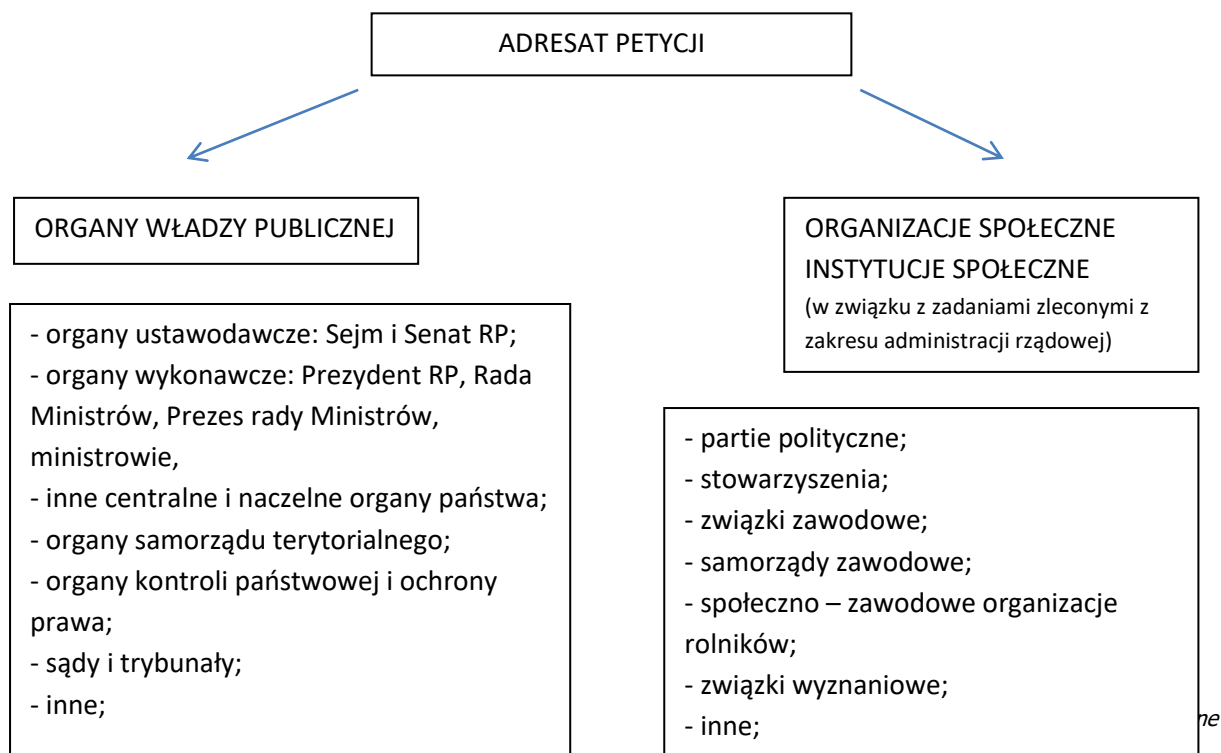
ADRESAT PETYCJI

ORGANY WŁADZY PUBLICZNEJ

- organy ustawodawcze: Sejm i Senat RP;
- organy wykonawcze: Prezydent RP, Rada Ministrów, Prezes rady Ministrów, ministrowie,
- inne centralne i naczelne organy państwa;
- organy samorządu terytorialnego;
- organy kontroli państwowej i ochrony prawa;
- sądy i trybunały;
- inne;

ORGANIZACJE SPOŁECZNE
INSTYTUCJE SPOŁECZNE
(w związku z zadaniami zleconymi z zakresu administracji rządowej)

- partie polityczne;
- stowarzyszenia;
- związki zawodowe;
- samorządy zawodowe;
- społeczno – zawodowe organizacje rolników;
- związki wyznaniowe;
- inne;

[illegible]ne